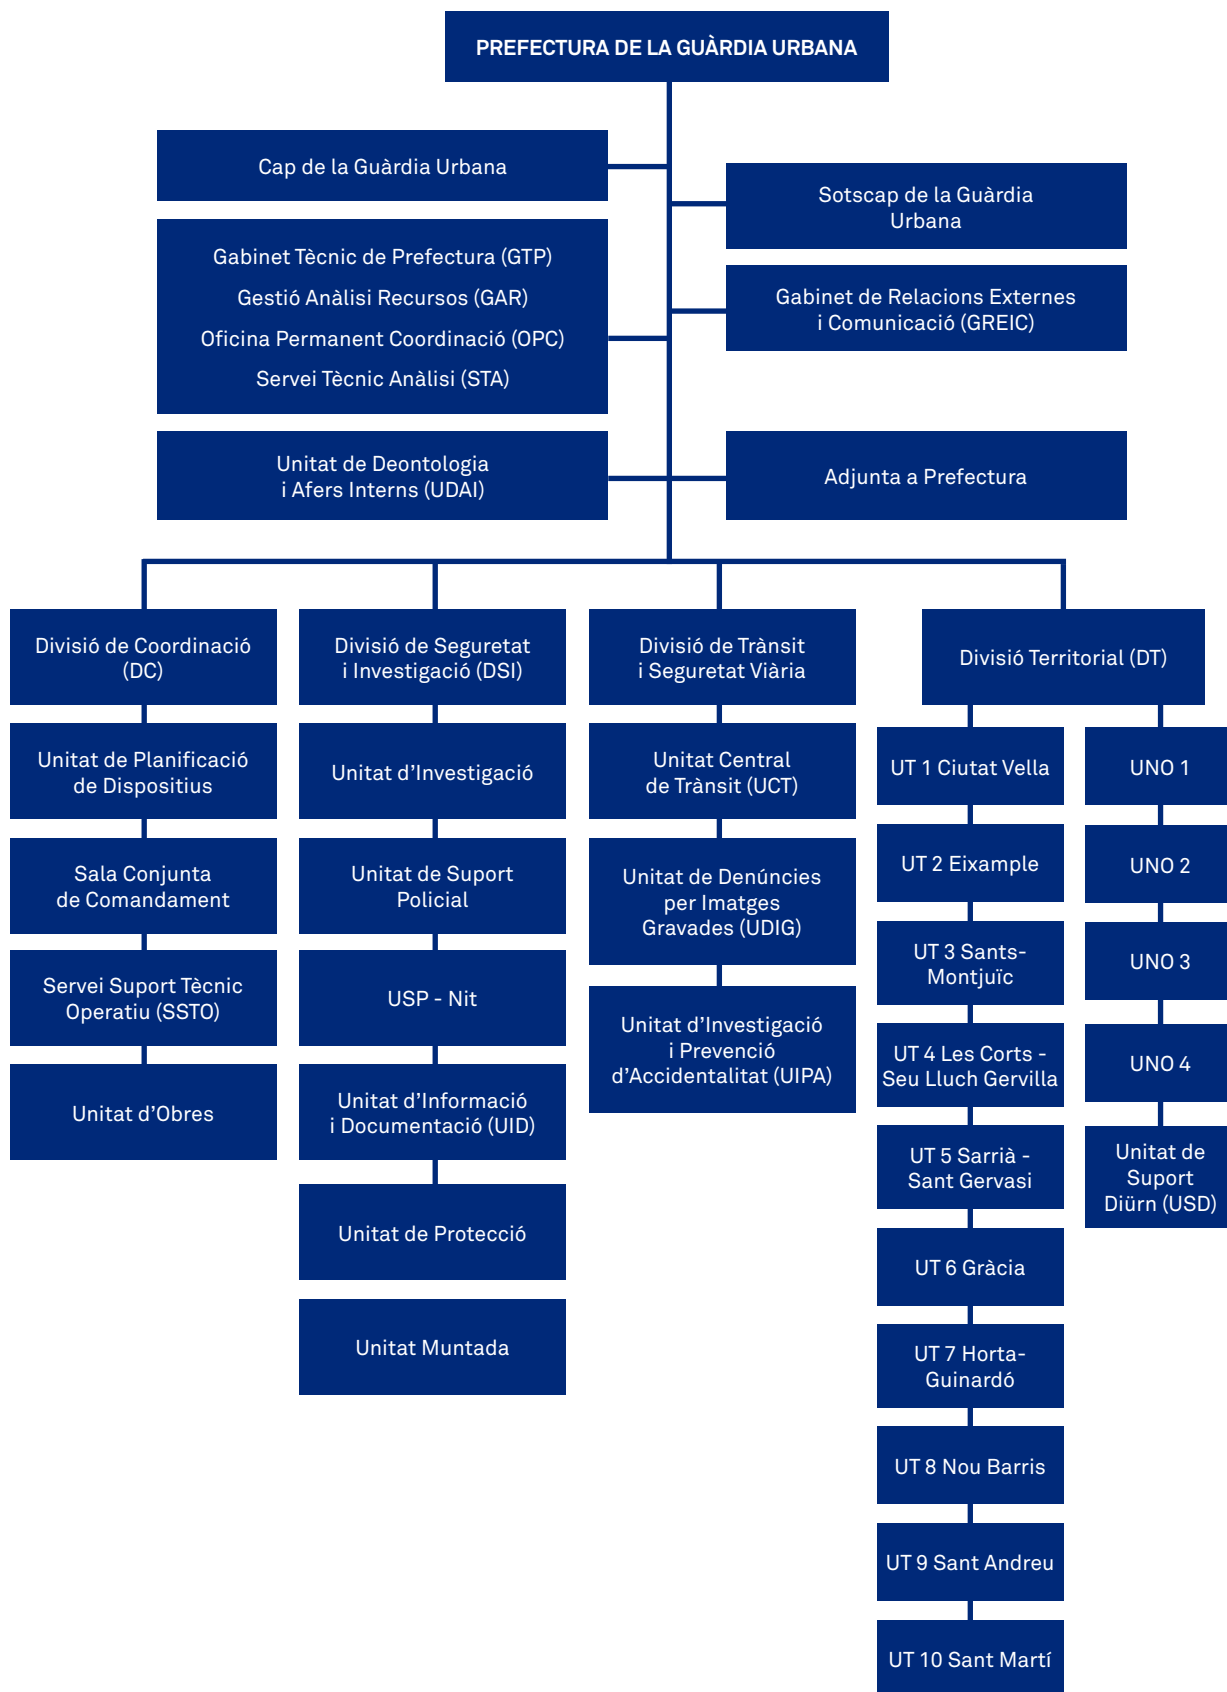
PREFECTURA DE LA GUÀRDIA URBANA

Cap de la Guàrdia Urbana

Sotscap de la Guàrdia Urbana

Gabinet Tècnic de Prefectura (GTP)
Gestió Anàlisi Recursos (GAR)
Oficina Permanent Coordinació (OPC)
Servei Tècnic Anàlisi (STA)

Gabinet de Relacions Externes i Comunicació (GREIC)

Unitat de Deontologia i Afers Interns (UDAI)

Adjunta a Prefectura

Divisió de Coordinació (DC)

Unitat de Planificació de Dispositius

Sala Conjunta de Comandament

Servei Suport Tècnic Operatiu (SSTO)

Unitat d'Obres

Divisió de Seguretat i Investigació (DSI)

Unitat d'Investigació

Unitat de Suport Policial

USP - Nit

Unitat d'Informació i Documentació (UID)

Unitat de Protecció

Unitat Muntada

Divisió de Trànsit i Seguretat Viària

Unitat Central de Trànsit (UCT)

Unitat de Denúncies per Imatges Gravades (UDIG)

Unitat d'Investigació i Prevenció d'Accidentalitat (UIPA)

Divisió Territorial (DT)

UT 1 Ciutat Vella

UT 2 Eixample

UT 3 Sants-Montjuïc

UT 4 Les Corts - Seu Lluch Gervilla

UT 5 Sarrià - Sant Gervasi

UT 6 Gràcia

UT 7 Horta-Guinardó

UT 8 Nou Barris

UT 9 Sant Andreu

UT 10 Sant Martí

UNO 1

UNO 2

UNO 3

UNO 4

Unitat de Suport Diürn (USD)